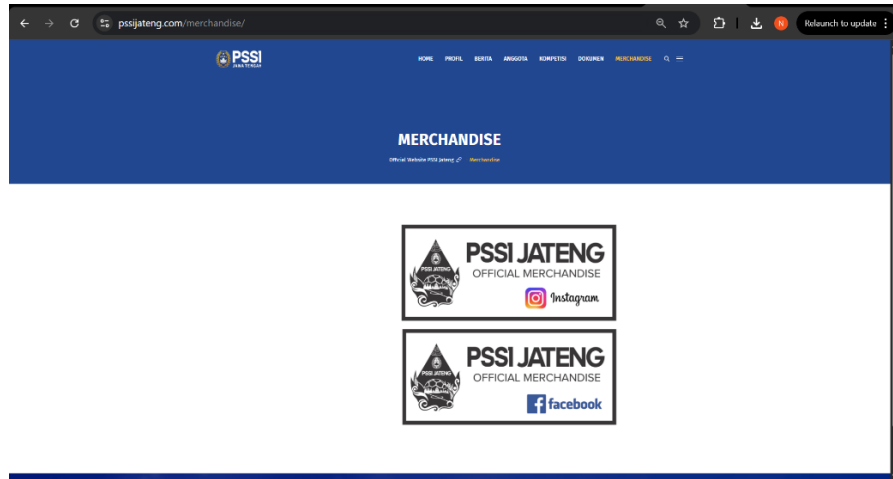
pssijateng.com/merchandise/

Relaunch to update

N

PSSI JAWA TENGAH

HOME PROFIL BERITA ANGGOTA KOMPETISI DOKUMEN MERCHANDISE

MERCHANDISE

Official Website PSSI Jateng Merchandise

PSSI JATENG
OFFICIAL MERCHANDISE
Instagram

PSSI JATENG
OFFICIAL MERCHANDISE
facebook